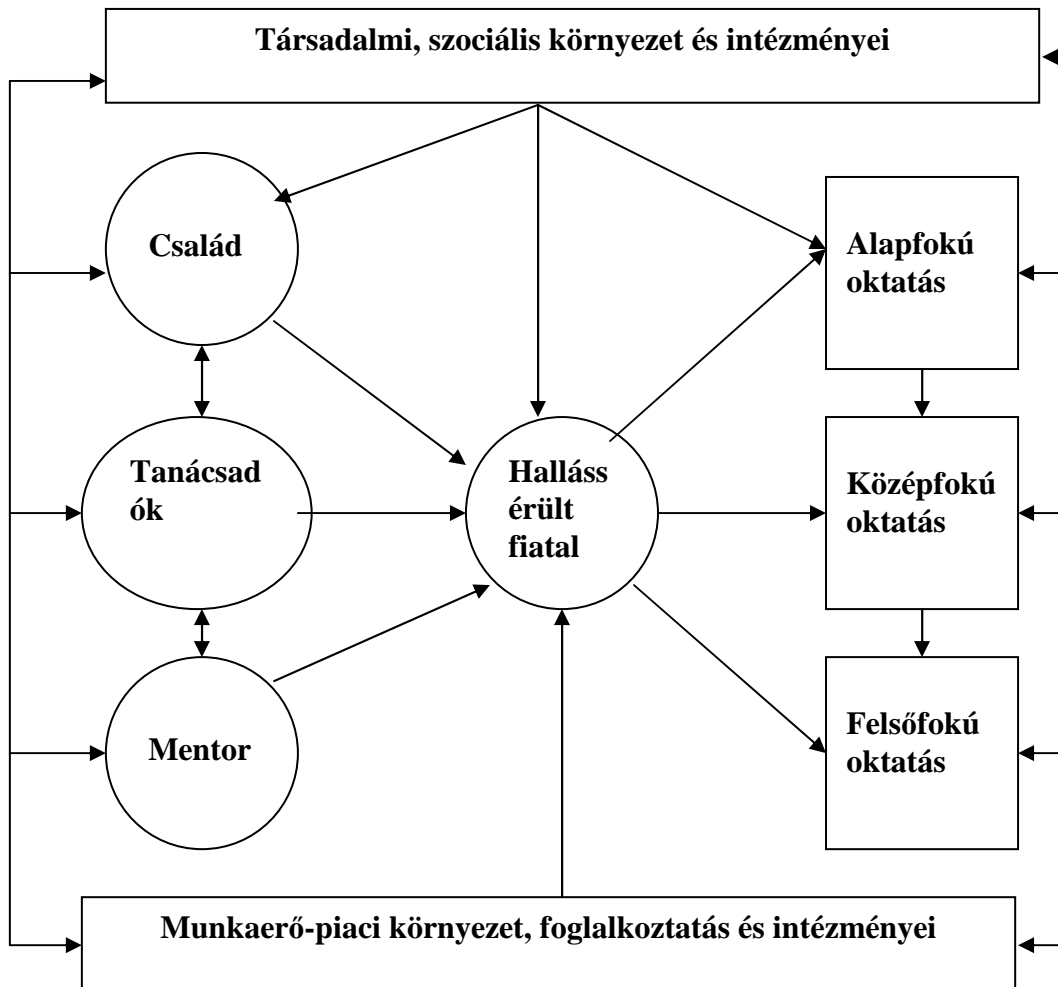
Társadalmi, szociális környezet és intézményei

Család

Alapfokú oktatás

Tanácsad ók

Halláss érült fiatal

Középfokú oktatás

Mentor

Felsőfokú oktatás

Munkaerő-piaci környezet, foglalkoztatás és intézményei